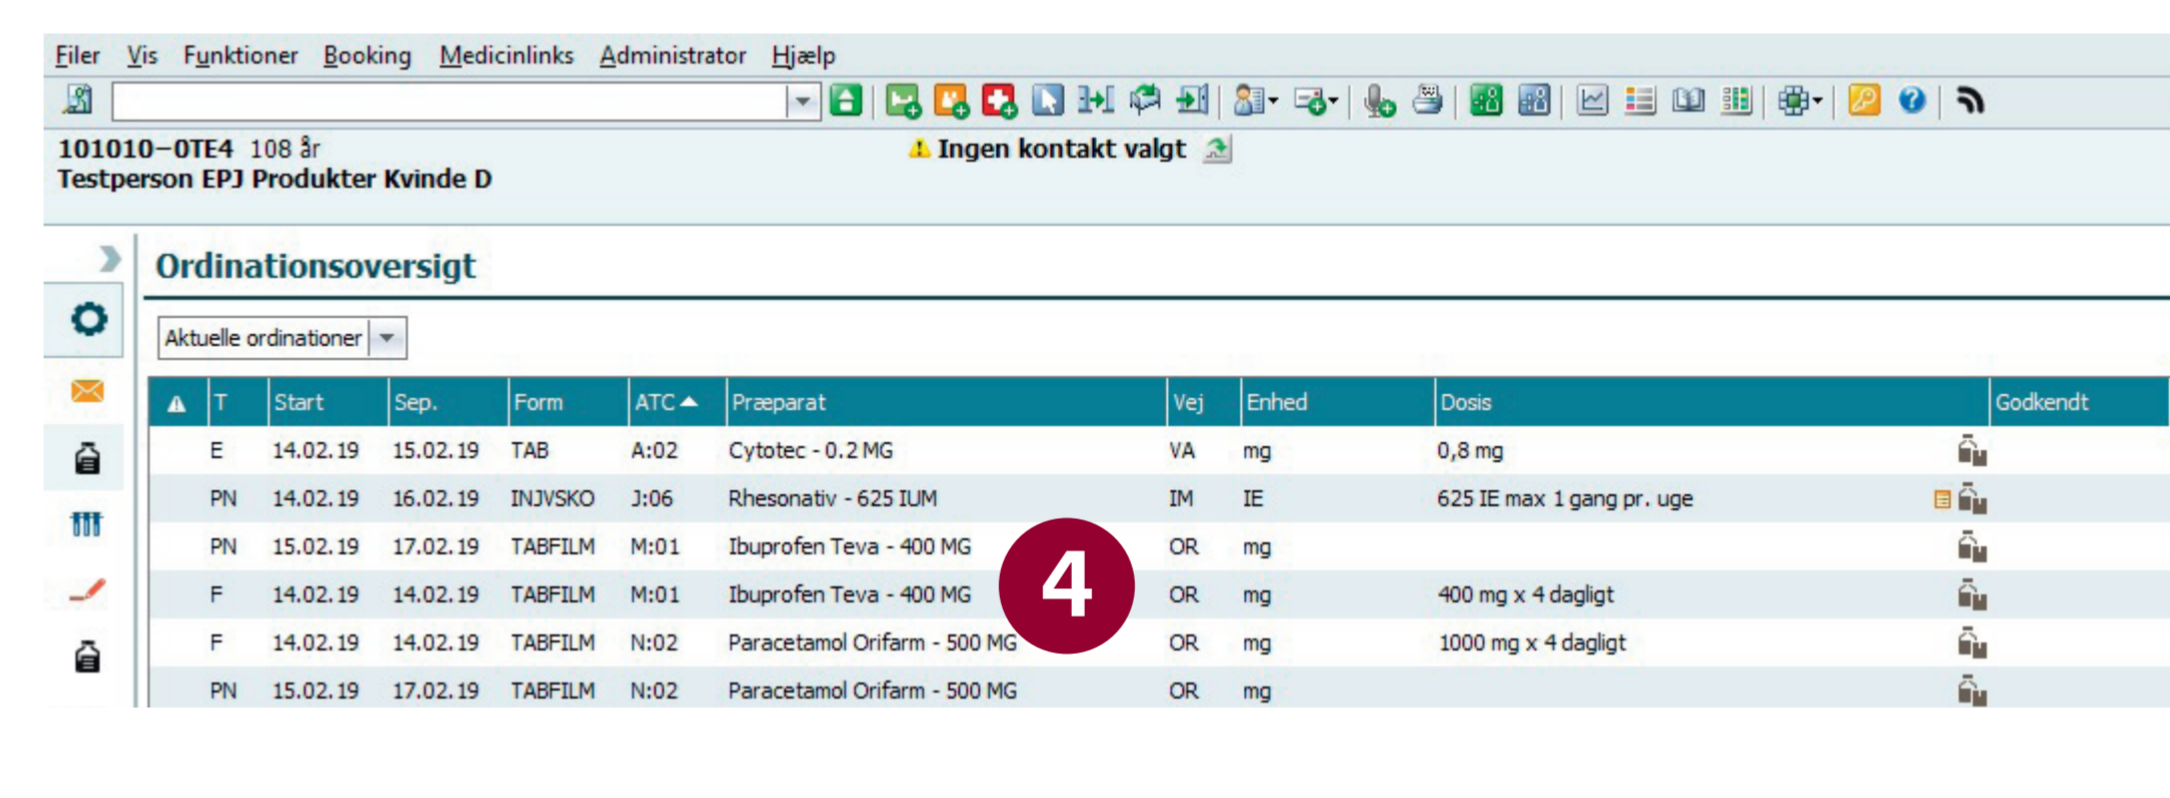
Filer Vis Funktioner Booking Medicinlinks Administrator Hjælp

101010–0TE4 108 år
Testperson EPJ Produkter Kvinde D

Ingen kontakt valgt

Ordinationsoversigt

Aktuelle ordinationer

| | T | Start | Sep. | Form | ATC | Præparat | Vej | Enhed | Dosis | Godkendt |
|---|---|---|---|---|---|---|---|---|---|---|
| | E | 14.02.19 | 15.02.19 | TAB | A:02 | Cytotec - 0.2 MG | VA | mg | 0,8 mg | |
| | PN | 14.02.19 | 16.02.19 | INJVSKO | J:06 | Rhesonativ - 625 IUM | IM | IE | 625 IE max 1 gang pr. uge | |
| | PN | 15.02.19 | 17.02.19 | TABFILM | M:01 | Ibuprofen Teva - 400 MG | OR | mg | | |
| | F | 14.02.19 | 14.02.19 | TABFILM | M:01 | Ibuprofen Teva - 400 MG | OR | mg | 400 mg x 4 dagligt | |
| | F | 14.02.19 | 14.02.19 | TABFILM | N:02 | Paracetamol Orifarm - 500 MG | OR | mg | 1000 mg x 4 dagligt | |
| | PN | 15.02.19 | 17.02.19 | TABFILM | N:02 | Paracetamol Orifarm - 500 MG | OR | mg | | |

4